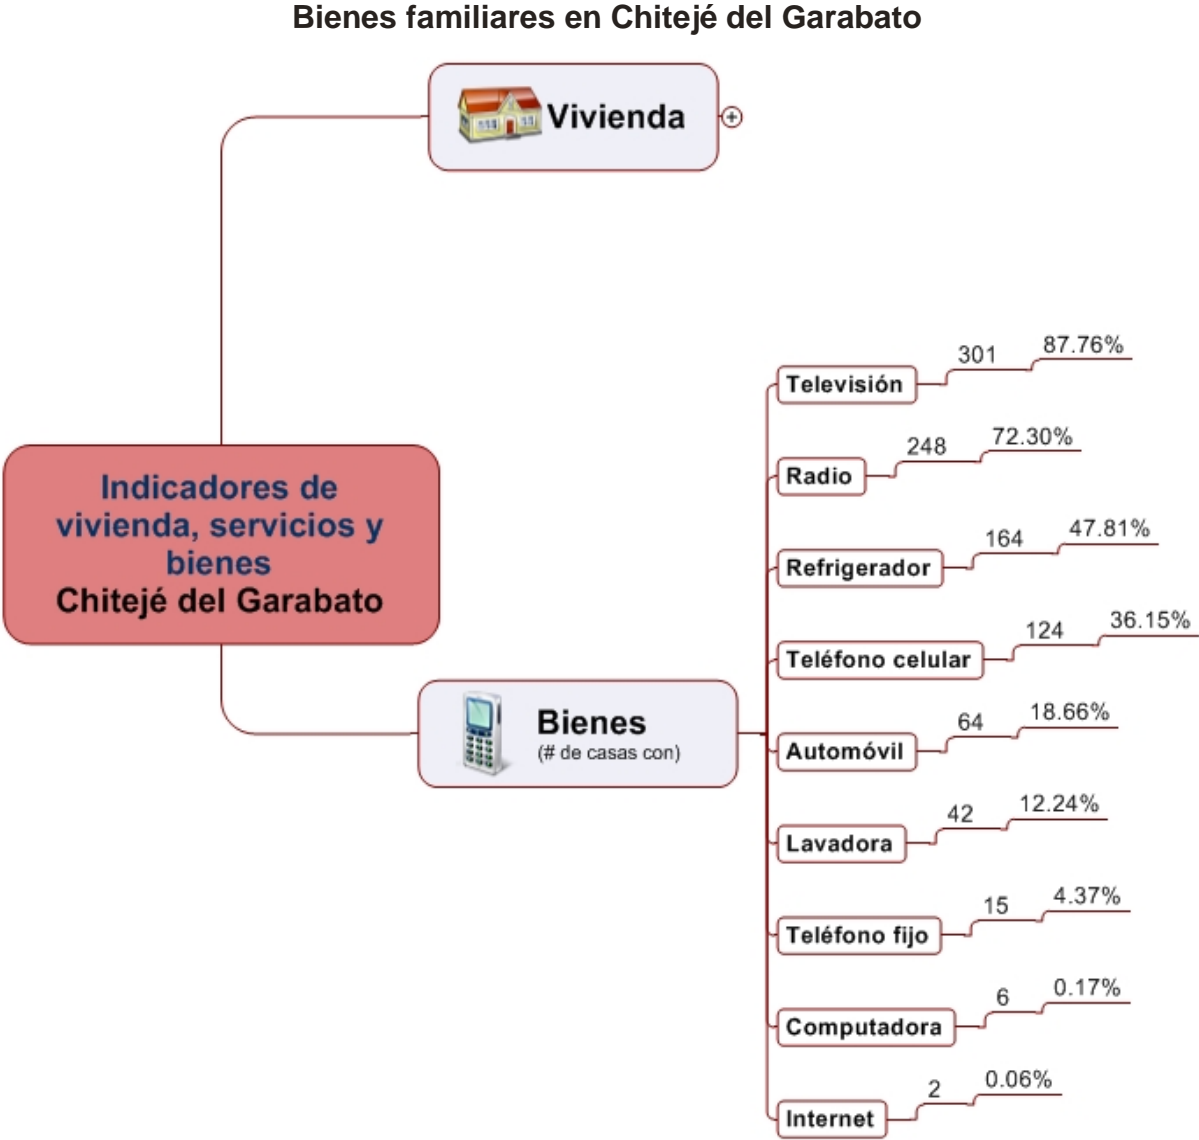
Bienes familiares en Chitejé del Garabato

Vivienda

Indicadores de vivienda, servicios y bienes
Chitejé del Garabato

Bienes
(# de casas con)

Televisión 301 87.76%

Radio 248 72.30%

Refrigerador 164 47.81%

Teléfono celular 124 36.15%

Automóvil 64 18.66%

Lavadora 42 12.24%

Teléfono fijo 15 4.37%

Computadora 6 0.17%

Internet 2 0.06%